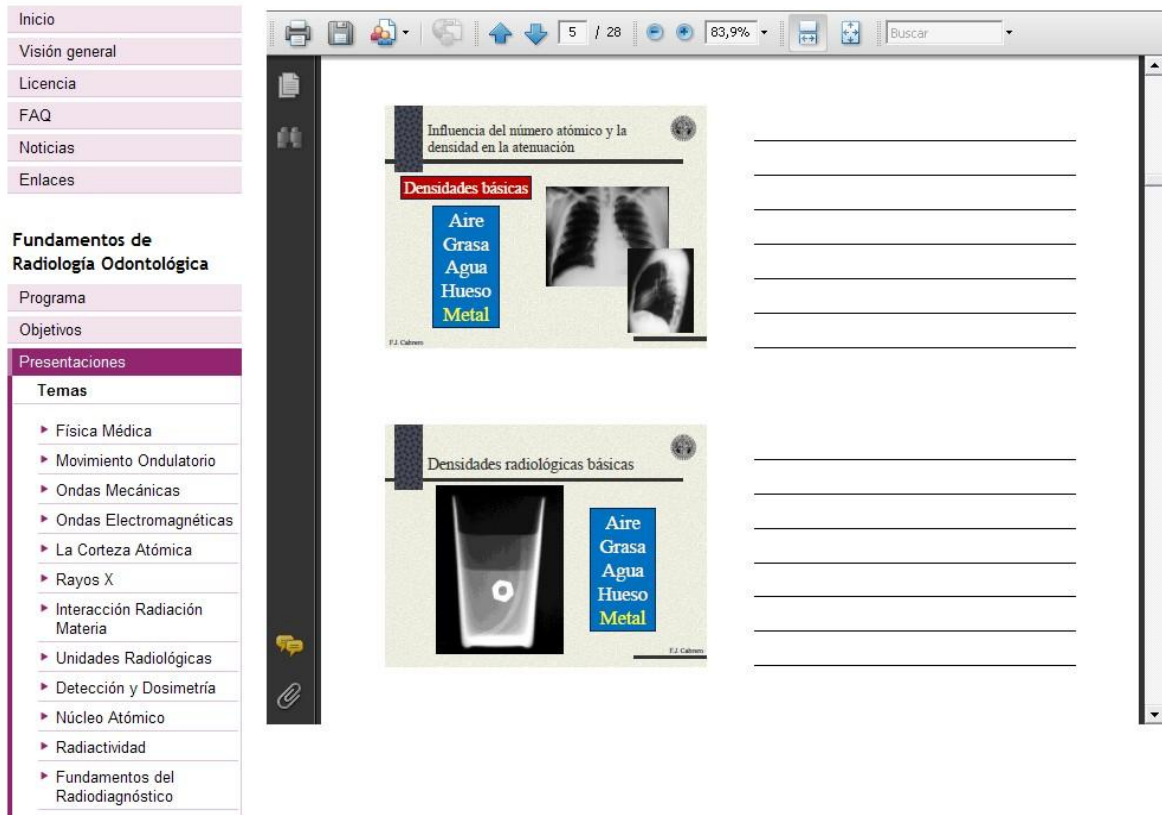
Inicio
Visión general
Licencia
FAQ
Noticias
Enlaces

Fundamentos de Radiología Odontológica
Programa
Objetivos
Presentaciones
Temas
▸ Física Médica
▸ Movimiento Ondulatorio
▸ Ondas Mecánicas
▸ Ondas Electromagnéticas
▸ La Corteza Atómica
▸ Rayos X
▸ Interacción Radiación Materia
▸ Unidades Radiológicas
▸ Detección y Dosimetría
▸ Núcleo Atómico
▸ Radiactividad
▸ Fundamentos del Radiodiagnóstico

5 / 28 83,9% Buscar

Influencia del número atómico y la densidad en la atenuación
Densidades básicas
Aire
Grasa
Agua
Hueso
Metal
F.J. Cabrero

Densidades radiológicas básicas
Aire
Grasa
Agua
Hueso
Metal
F.J. Cabrero